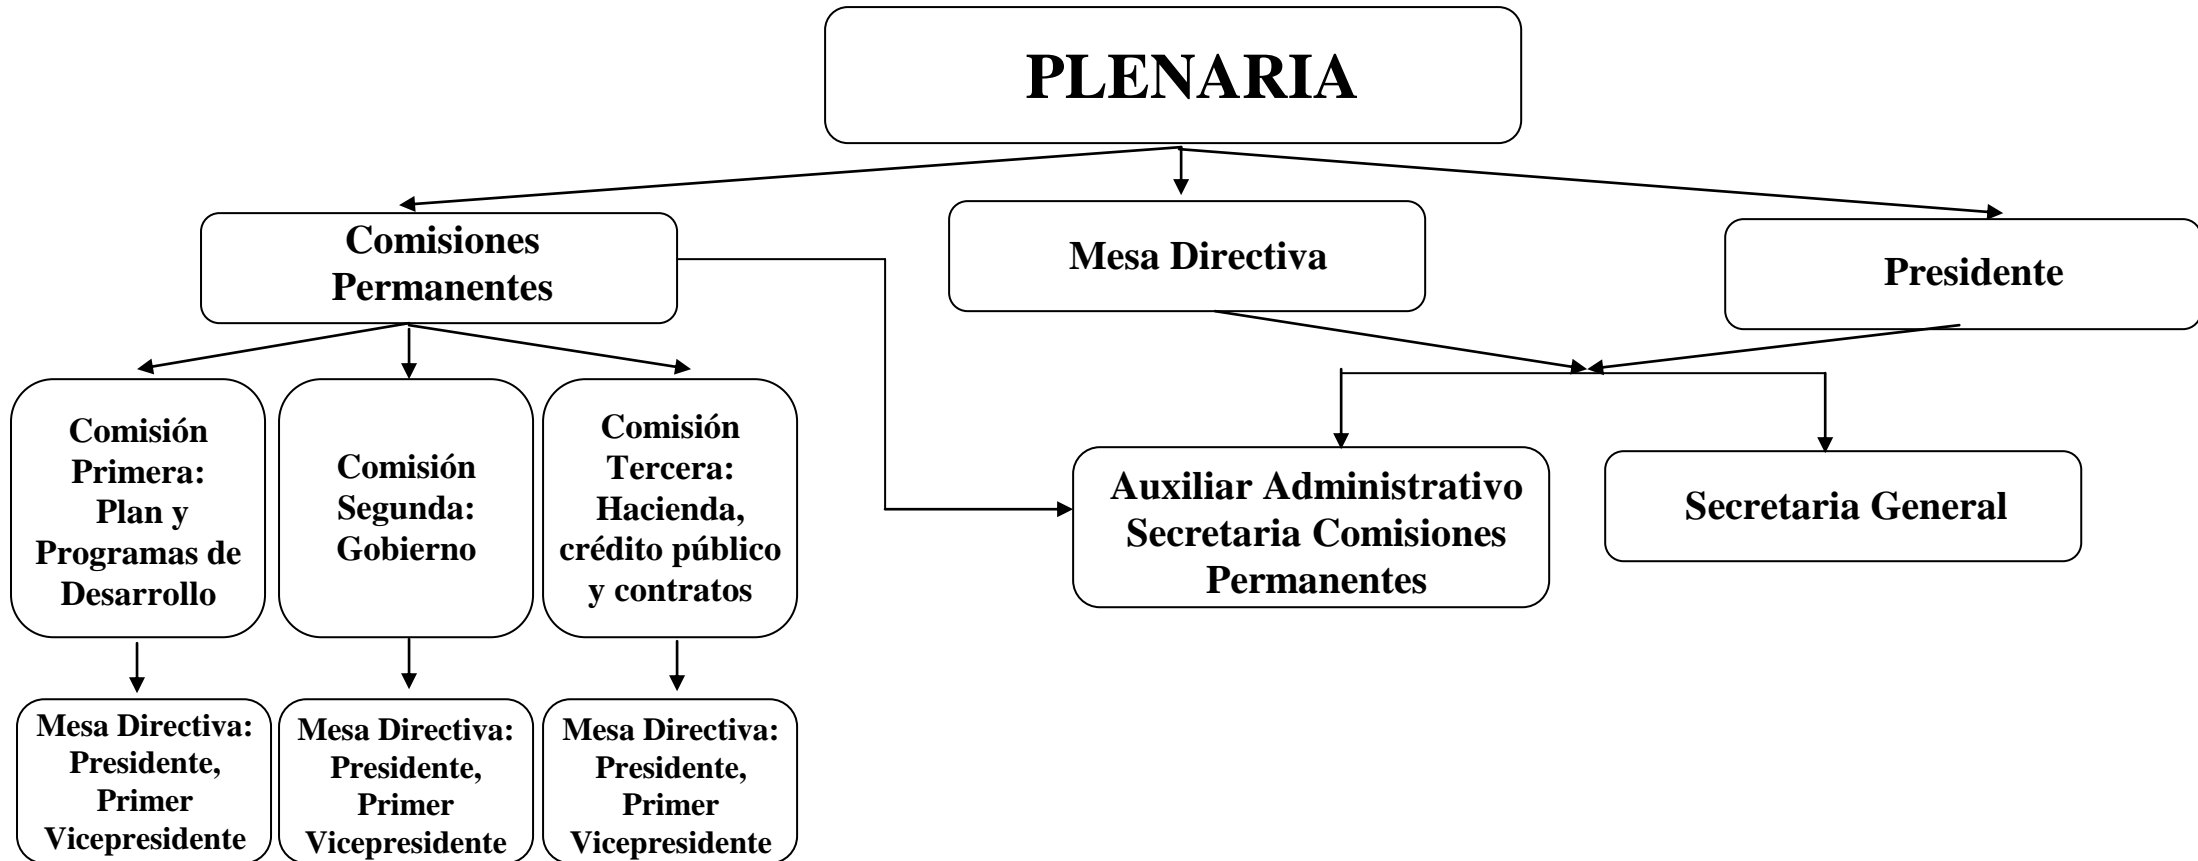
PLENARIA

Comisiones Permanentes

Mesa Directiva

Presidente

Comisión Primera: Plan y Programas de Desarrollo

Comisión Segunda: Gobierno

Comisión Tercera: Hacienda, crédito público y contratos

Auxiliar Administrativo Secretaria Comisiones Permanentes

Secretaria General

Mesa Directiva: Presidente, Primer Vicepresidente

Mesa Directiva: Presidente, Primer Vicepresidente

Mesa Directiva: Presidente, Primer Vicepresidente